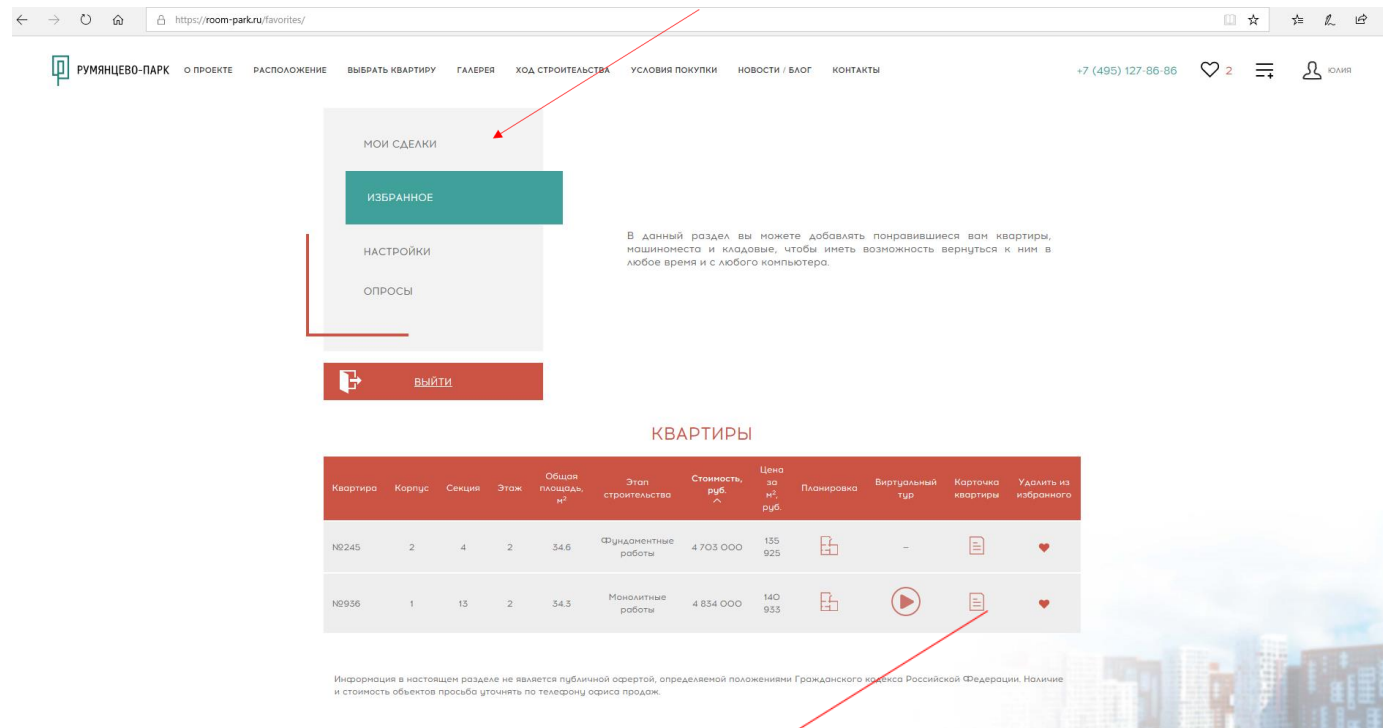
https://room-park.ru/favorites/

РУМЯНЦЕВО-ПАРК О ПРОЕКТЕ РАСПОЛОЖЕНИЕ ВЫБРАТЬ КВАРТИРУ ГАЛЕРЕЯ ХОД СТРОИТЕЛЬСТВА УСЛОВИЯ ПОКУПКИ НОВОСТИ / БЛОГ КОНТАКТЫ +7 (495) 127-86-86 2 ЮЛИЯ

МОИ СДЕЛКИ

ИЗБРАННОЕ

НАСТРОЙКИ

ОПРОСЫ

ВЫЙТИ

В данный раздел вы можете добавлять понравившиеся вам квартиры, машиноместа и кладовые, чтобы иметь возможность вернуться к ним в любое время и с любого компьютера.

КВАРТИРЫ

| Квартира | Корпус | Секция | Этаж | Общая площадь, м$^2$ | Этап строительства | Стоимость, руб. | Цена за м$^2$, руб. | Планировка | Виртуальный тур | Карточка квартиры | Удалить из избранного |
|---|---|---|---|---|---|---|---|---|---|---|---|
| №245 | 2 | 4 | 2 | 34.6 | Фундаментные работы | 4 703 000 | 135 925 | | – | | |
| №936 | 1 | 13 | 2 | 34.3 | Монолитные работы | 4 834 000 | 140 933 | | | | |

Информация в настоящем разделе не является публичной офертой, определяемой положениями Гражданского кодекса Российской Федерации. Наличие и стоимость объектов просьба уточнять по телефону офиса продаж.